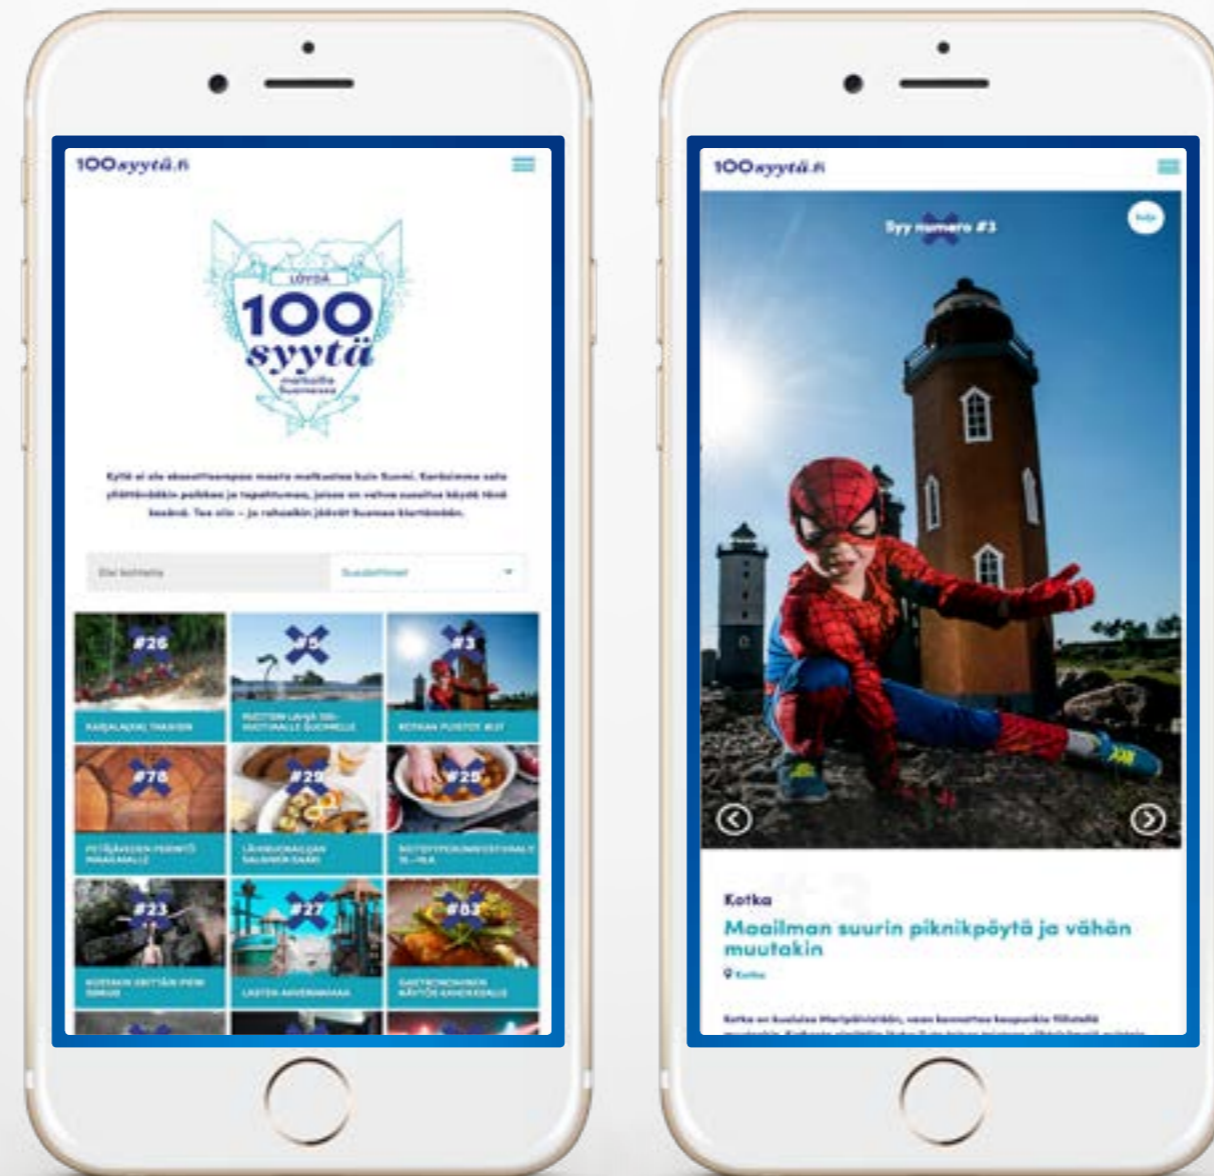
100syytä.fi

LÖYDÄ
100
syytä
matkailla Suomessa

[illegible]

Etsi kohteita
Suodattimet

#26
KARJALAISKI TRASSEN
#5
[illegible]
#3
KOTKAN PUISTOT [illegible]
#78
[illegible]
#29
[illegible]
#25
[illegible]
#23
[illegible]
#27
LASTEN ANVERNAHAA
#83
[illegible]

100syytä.fi

Syy numero #3

Kotka
Maailman suurin piknikpöytä ja vähän muutakin
Kotka

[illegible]